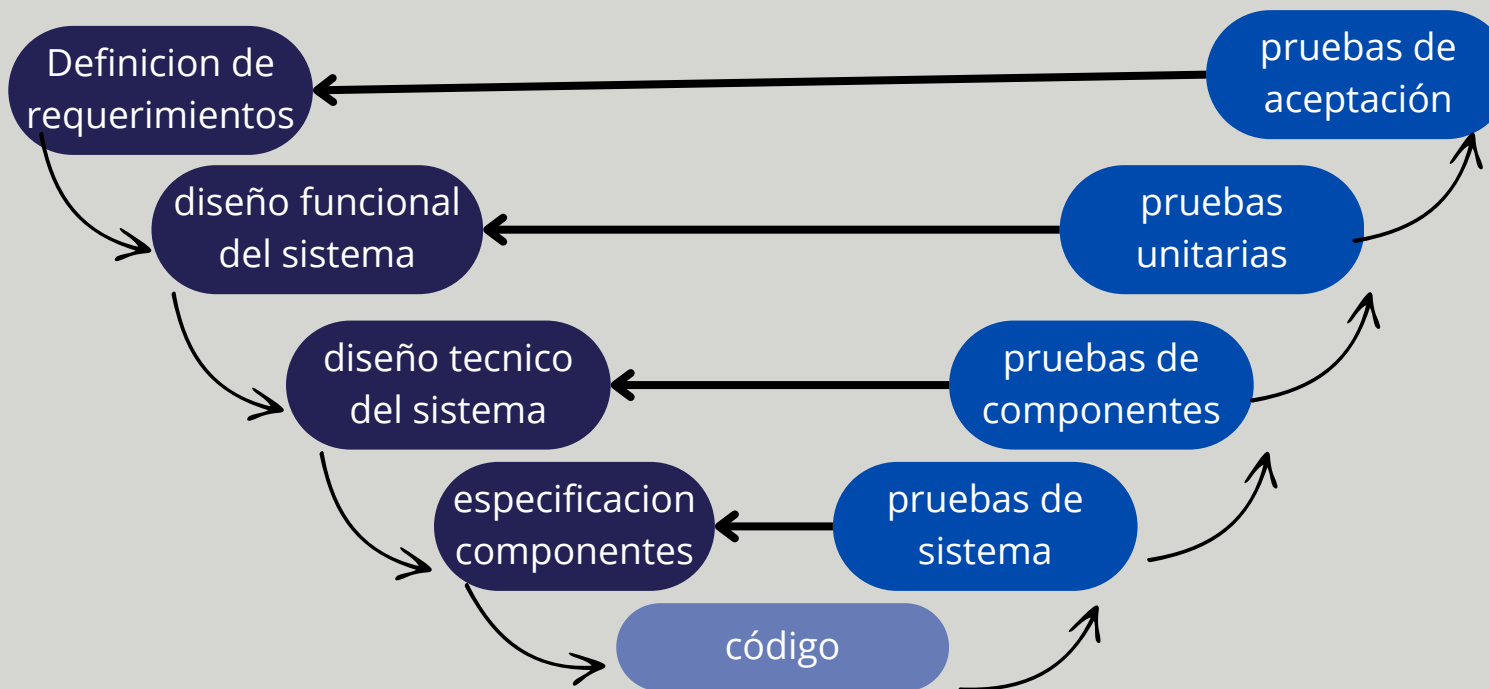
Definicion de requerimientos

pruebas de aceptación

diseño funcional del sistema

pruebas unitarias

diseño tecnico del sistema

pruebas de componentes

especificacion componentes

pruebas de sistema

código